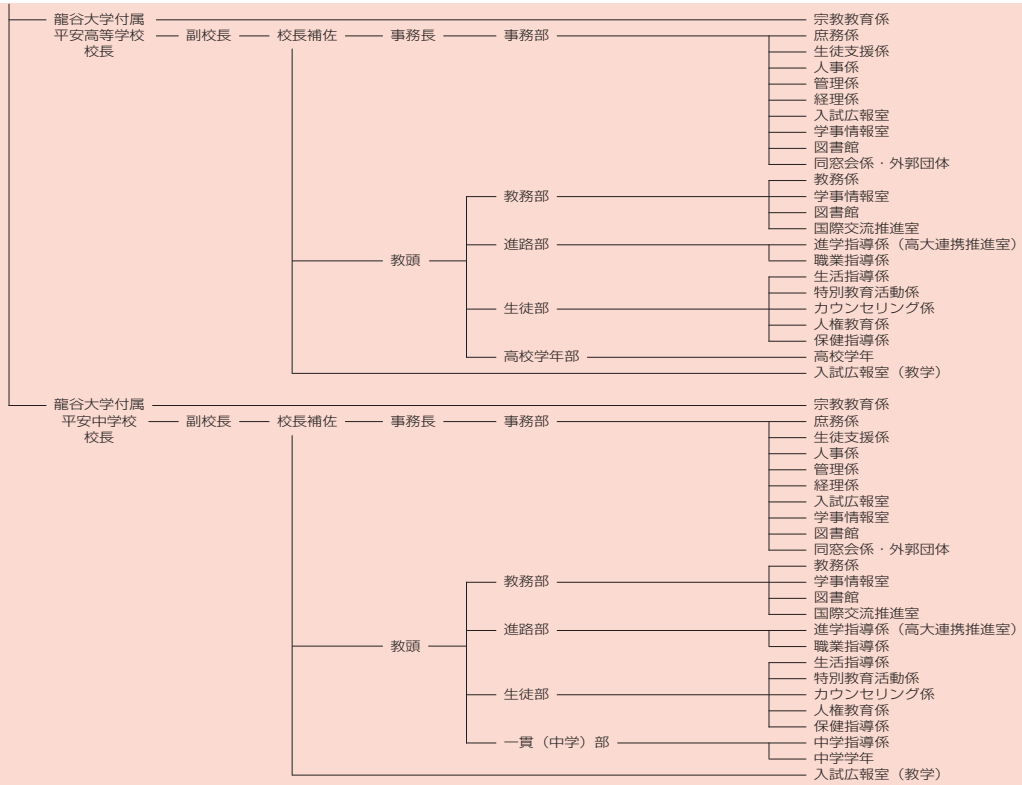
龍谷大学付属
平安高等学校
校長

副校長
校長補佐
事務長
事務部

宗教教育係
庶務係
生徒支援係
人事係
管理係
経理係
入試広報室
学事情報室
図書館
同窓会係・外郭団体

教頭
教務部
教務係
学事情報室
図書館
国際交流推進室

進路部
進学指導係（高大連携推進室）
職業指導係

生徒部
生活指導係
特別教育活動係
カウンセリング係
人権教育係
保健指導係

高校学年部
高校学年

入試広報室（教学）

龍谷大学付属
平安中学校
校長

副校長
校長補佐
事務長
事務部

宗教教育係
庶務係
生徒支援係
人事係
管理係
経理係
入試広報室
学事情報室
図書館
同窓会係・外郭団体

教頭
教務部
教務係
学事情報室
図書館
国際交流推進室

進路部
進学指導係（高大連携推進室）
職業指導係

生徒部
生活指導係
特別教育活動係
カウンセリング係
人権教育係
保健指導係

一貫（中学）部
中学指導係
中学学年

入試広報室（教学）